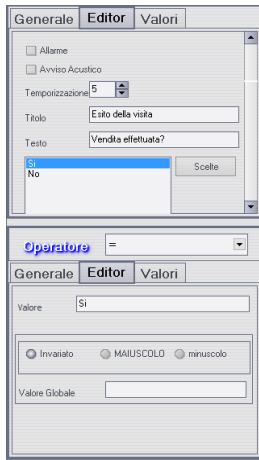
Generale | Editor | Valori

Allarme

Avviso Acustico

Temporizzazione 5

Titolo Esito della visita

Testo Vendita effettuata?

Si
No

Scelte

Operatore =

Generale | Editor | Valori

Valore Si

Invariato MAIUSCOLO minuscolo

Valore Globale